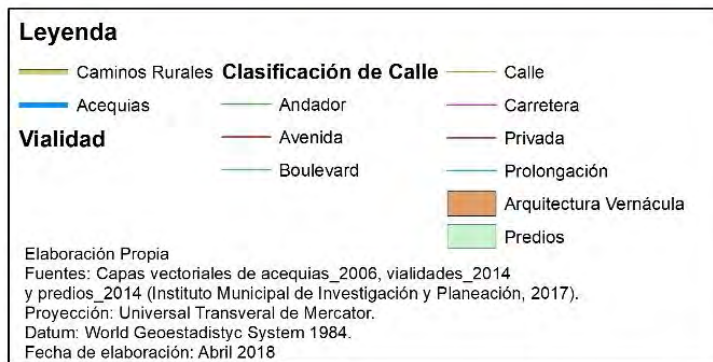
Leyenda

Caminos Rurales

Acequias

Vialidad

Clasificación de Calle

Andador

Avenida

Boulevard

Calle

Carretera

Privada

Prolongación

Arquitectura Vernácula

Predios

Elaboración Propia
Fuentes: Capas vectoriales de acequias_2006, vialidades_2014 y predios_2014 (Instituto Municipal de Investigación y Planeación, 2017).
Proyección: Universal Transveral de Mercator.
Datum: World Geoestadistyc System 1984.
Fecha de elaboración: Abril 2018